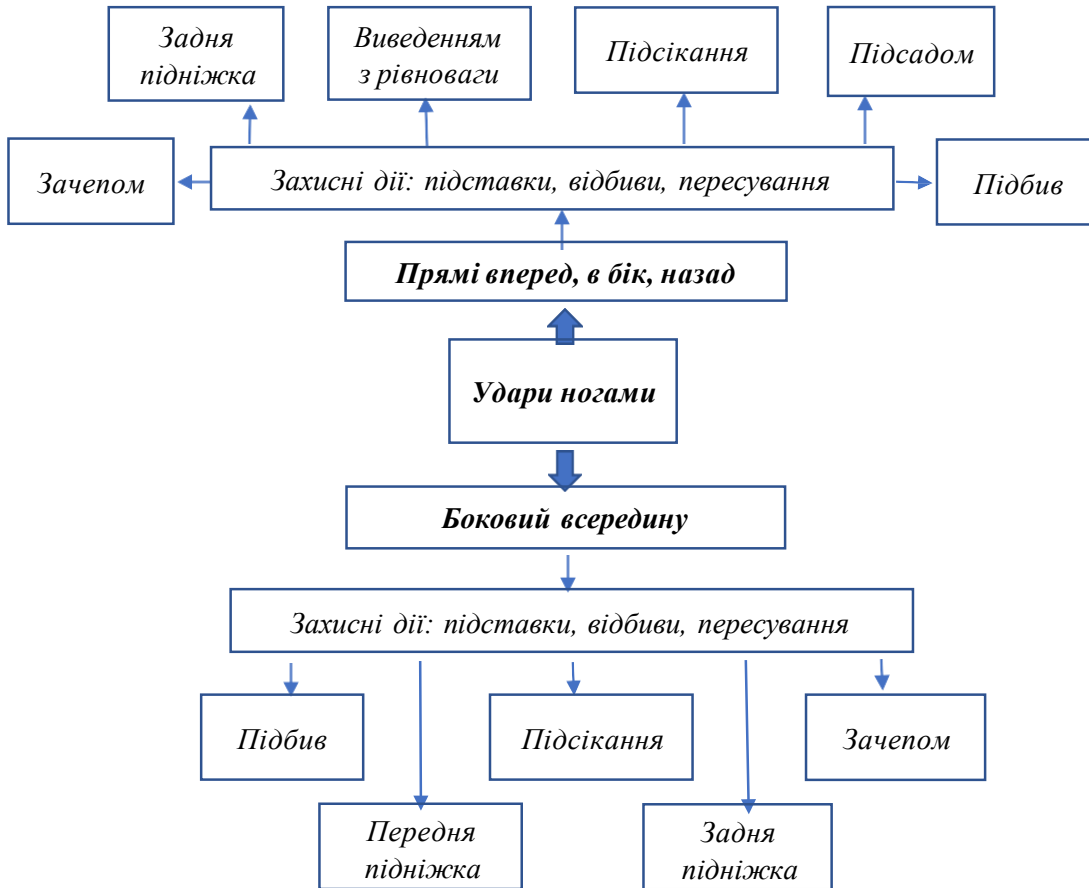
Задня підніжка

Виведенням з рівноваги

Підсікання

Підсадом

Зачепом

Захисні дії: підставки, відбиви, пересування

Підбив

Прямі вперед, в бік, назад

Удари ногами

Боковий всередину

Захисні дії: підставки, відбиви, пересування

Підбив

Підсікання

Зачепом

Передня підніжка

Задня підніжка